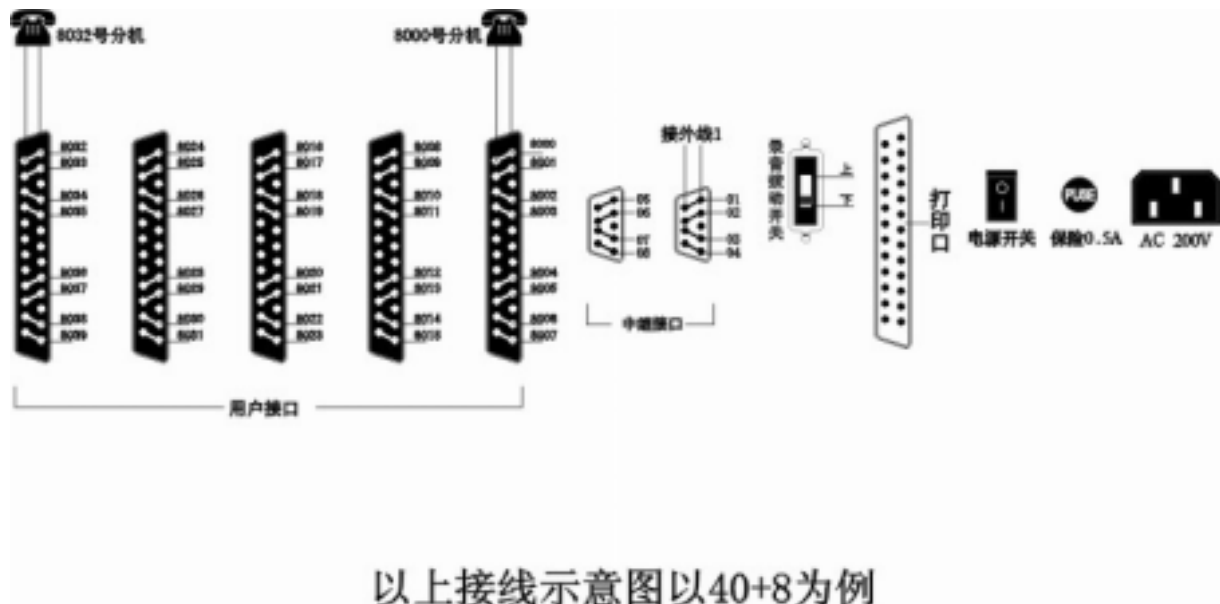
8032号分机

8000号分机

8032
8033
8034
8035
8036
8037
8038
8039

8024
8025
8026
8027
8028
8029
8030
8031

8016
8017
8018
8019
8020
8021
8022
8023

8008
8009
8010
8011
8012
8013
8014
8015

8000
8001
8002
8003
8004
8005
8006
8007

用户接口

接外线1

95
96
97
98

91
92
93
94

中继接口

录音拨动开关

上
下

打印口

电源开关

FUSE

保险0.5A

AC 200V

以上接线示意图以40+8为例